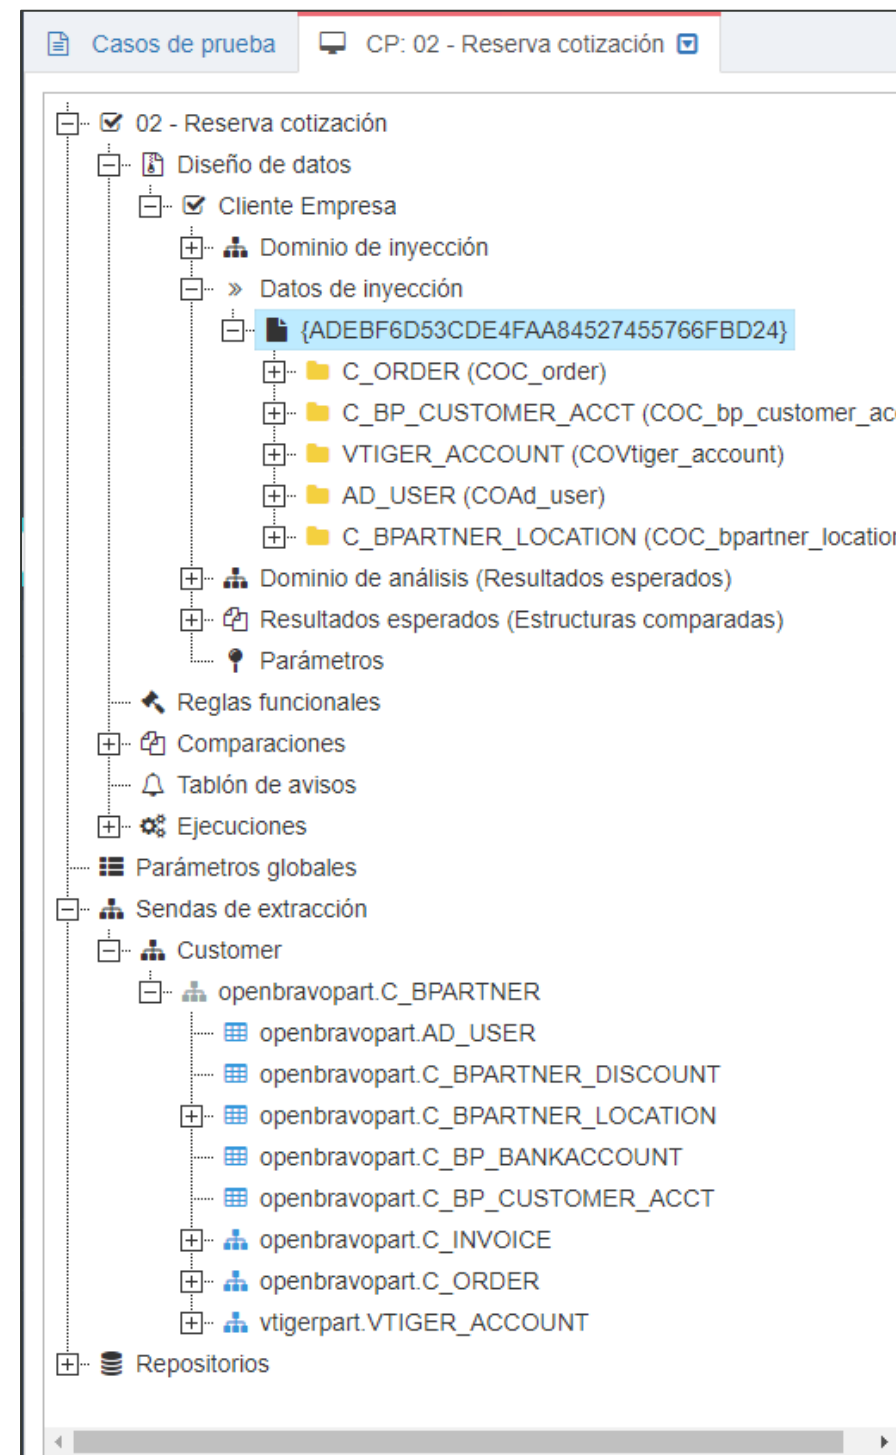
Casos de prueba CP: 02 - Reserva cotización

02 - Reserva cotización
Diseño de datos
Cliente Empresa
Dominio de inyección
» Datos de inyección
{ADEBF6D53CDE4FAA84527455766FBD24}
C_ORDER (COC_order)
C_BP_CUSTOMER_ACCT (COC_bp_customer_ac
VTIGER_ACCOUNT (COVtiger_account)
AD_USER (COAd_user)
C_BPARTNER_LOCATION (COC_bpartner_locatio
Dominio de análisis (Resultados esperados)
Resultados esperados (Estructuras comparadas)
Parámetros
Reglas funcionales
Comparaciones
Tablón de avisos
Ejecuciones
Parámetros globales
Sendas de extracción
Customer
openbravopart.C_BPARTNER
openbravopart.AD_USER
openbravopart.C_BPARTNER_DISCOUNT
openbravopart.C_BPARTNER_LOCATION
openbravopart.C_BP_BANKACCOUNT
openbravopart.C_BP_CUSTOMER_ACCT
openbravopart.C_INVOICE
openbravopart.C_ORDER
vtigerpart.VTIGER_ACCOUNT
Repositorios